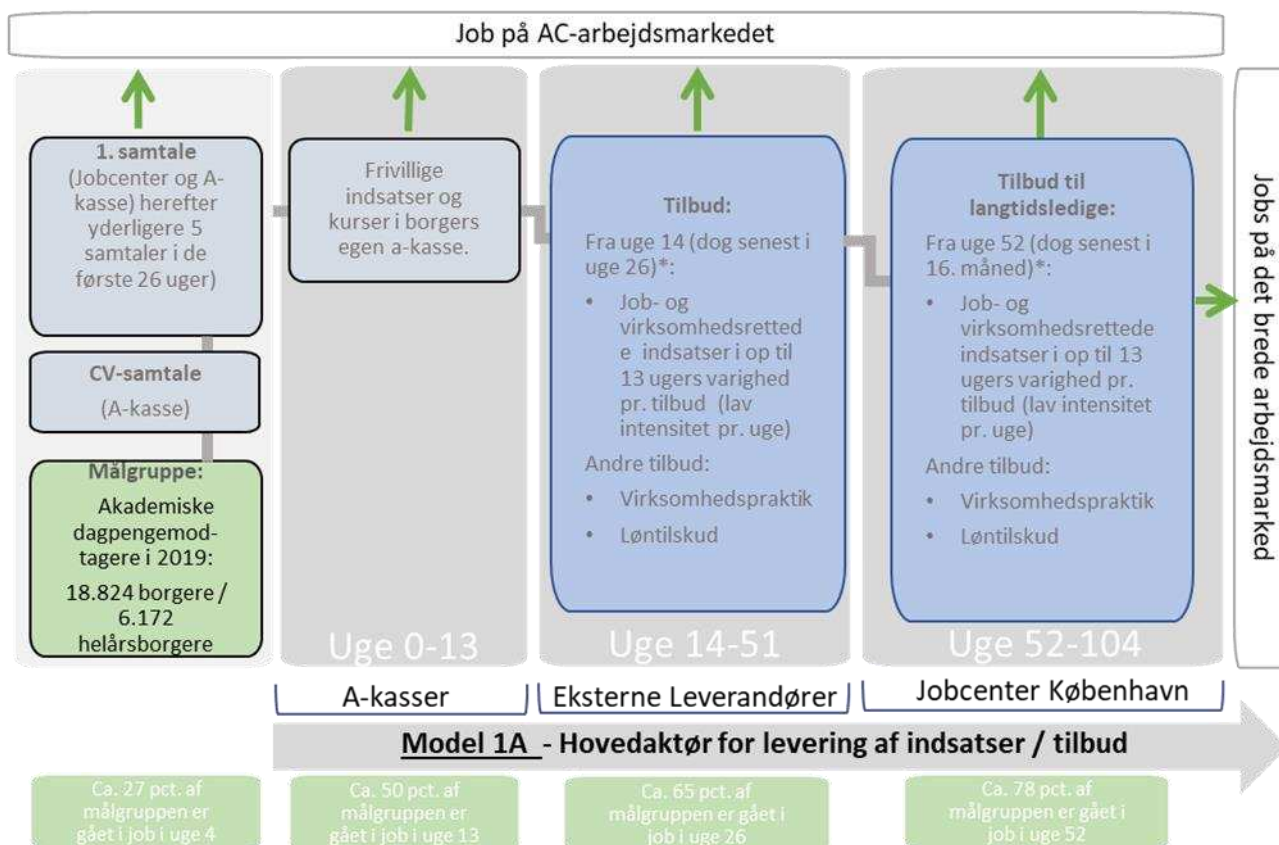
Job på AC-arbejdsmarkedet

1. samtale (Jobcenter og A-kasse) herefter yderligere 5 samtaler i de første 26 uger)

CV-samtale (A-kasse)

Målgruppe:
Akademiske dagpengemodtagere i 2019:
18.824 borgere / 6.172 helårsborgere

Frivillige indsatser og kurser i borgers egen a-kasse.

Uge 0-13

Tilbud:
Fra uge 14 (dog senest i uge 26)*:
• Job- og virksomhedsrettede indsatser i op til 13 ugers varighed pr. tilbud (lav intensitet pr. uge)
Andre tilbud:
• Virksomhedspraktik
• Løntilskud

Uge 14-51

Tilbud til langtidsledige:
Fra uge 52 (dog senest i 16. måned)*:
• Job- og virksomhedsrettede indsatser i op til 13 ugers varighed pr. tilbud (lav intensitet pr. uge)
Andre tilbud:
• Virksomhedspraktik
• Løntilskud

Uge 52-104

Jobs på det brede arbejdsmarked

A-kasser | Eksterne Leverandører | Jobcenter København

Model 1A - Hovedaktør for levering af indsatser / tilbud

Ca. 27 pct. af målgruppen er gået i job i uge 4

Ca. 50 pct. af målgruppen er gået i job i uge 13

Ca. 65 pct. af målgruppen er gået i job i uge 26

Ca. 78 pct. af målgruppen er gået i job i uge 52